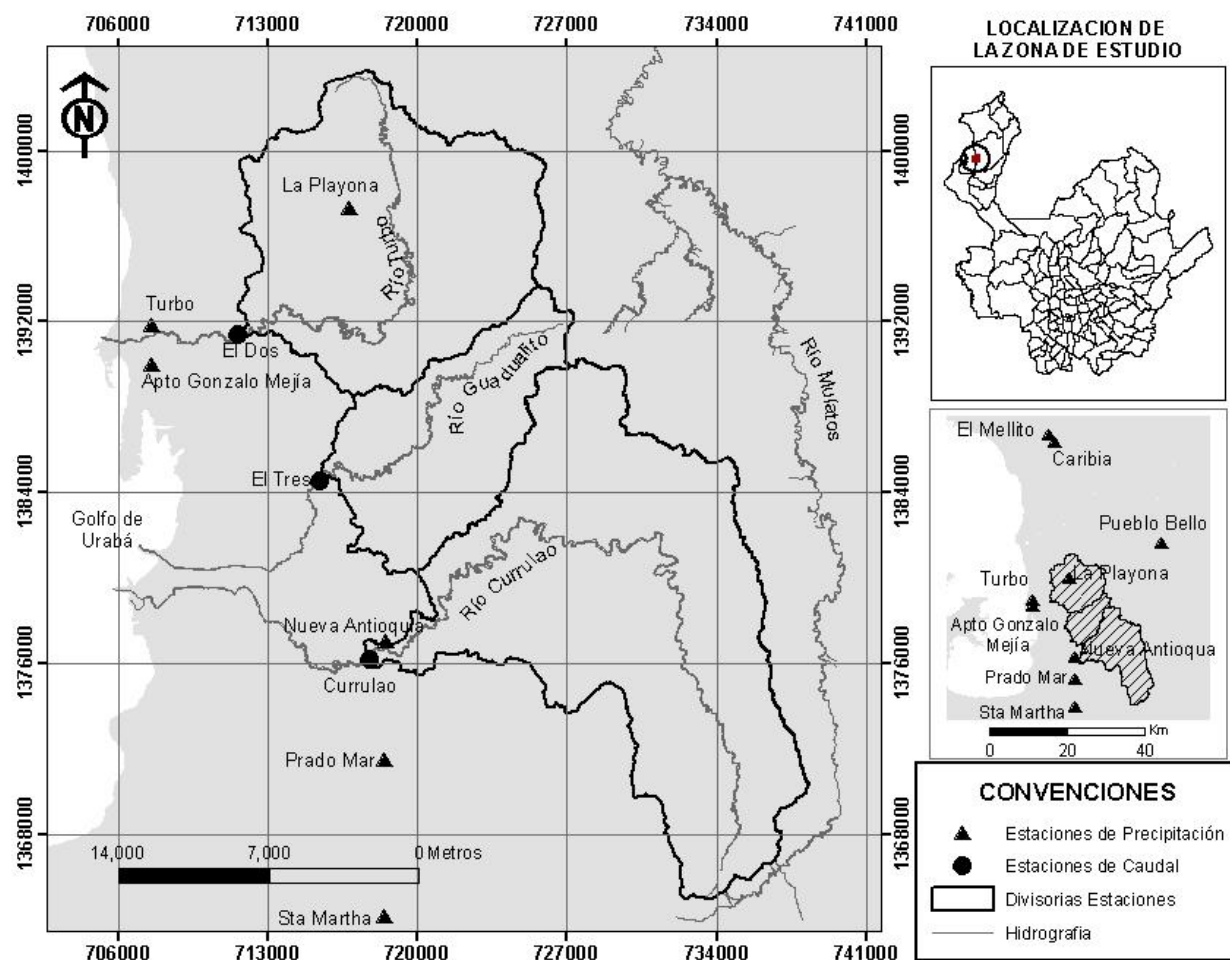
706000 713000 720000 727000 734000 741000

N

1400000
1392000
1384000
1376000
1368000

La Playona
Río Turbo
Turbo
El Dos
Apto Gonzalo Mejía
Río Guadualito
Río Mulatos
El Tres
Golfo de Urabá
Río Currulao
Nueva Antioquia
Currulao
Prado Mar
Sta Martha

14,000 7,000 0 Metros

1400000
1392000
1384000
1376000
1368000

706000 713000 720000 727000 734000 741000

LOCALIZACION DE LA ZONA DE ESTUDIO

El Mellito
Caribia
Pueblo Bello
Turbo
La Playona
Apto Gonzalo Mejía
Nueva Antioqua
Prado Mar
Sta Martha
Km
0 20 40

CONVENCIONES
Estaciones de Precipitación
Estaciones de Caudal
Divisorias Estaciones
Hidrografia